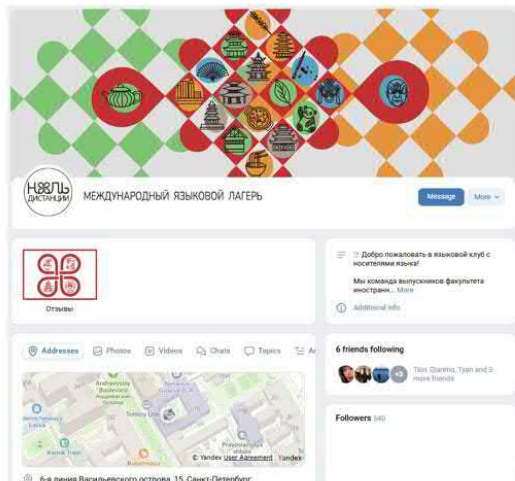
НЭВЛЬ ДИСТАНЦИИ

МЕЖДУНАРОДНЫЙ ЯЗЫКОВОЙ ЛАГЕРЬ

Message

More

Отзывы

Добро пожаловать в языковой клуб с носителями языка!

Мы команда выпускников факультета иностранн... More

Additional info

Addresses

Photos

Videos

Chats

Topics

6 friends following

Tkin, Gianmo, Tyan and 3 more friends

+3

Followers 540

© Yandex User Agreement Yandex

6-я линия Васильевского острова, 15, Санкт-Петербург